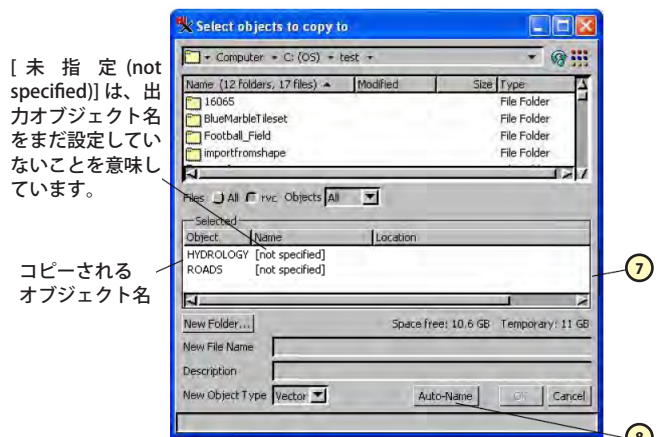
[ 未 指 定 (not specified)] は、出力オブジェクト名をまだ設定していないことを意味しています。

コピーされるオブジェクト名

Select objects to copy to

Computer ▸ C: (OS) ▸ test ▸

| Name (12 folders, 17 files) ▲ | Modified | Size | Type |
|---|---|---|---|
| 16065 | | | File Folder |
| BlueMarbleTileset | | | File Folder |
| Football_Field | | | File Folder |
| importfromshape | | | File Folder |

Files All rvc Objects All

Selected

| Object | Name | Location |
|---|---|---|
| HYDROLOGY | [not specified] | |
| ROADS | [not specified] | |

New Folder... Space free: 10.6 GB Temporary: 11 GB

New File Name

Description

New Object Type Vector Auto-Name OK Cancel

7

8